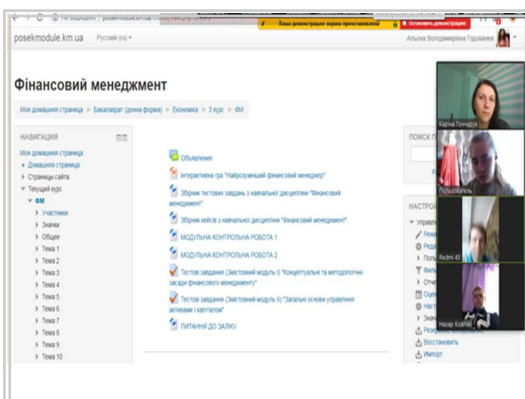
Не защищено | posekmodule.km.ua

Ваша демонстрация экрана приостановлена | Остановить демонстрацию

posekmodule.km.ua Русский (ru)

Альона Володимирівна Годованюк

Фінансовий менеджмент

Моя домашняя страница > Бакалавриат (денна форма) > Економіка > 3 курс > ФМ

НАВИГАЦИЯ

Моя домашняя страница
Домашняя страница
Страницы сайта
Текущий курс
ФМ
Участники
Значки
Общее
Тема 1
Тема 2
Тема 3
Тема 4
Тема 5
Тема 6
Тема 7
Тема 8
Тема 9
Тема 10

Объявления
Інтерактивна гра "Найрозумніший фінансовий менеджер"
Збірник тестових завдань з навчальної дисципліни "Фінансовий менеджмент"
Збірник кейсів з навчальної дисципліни "Фінансовий менеджмент"
МОДУЛЬНА КОНТРОЛЬНА РОБОТА 1
МОДУЛЬНА КОНТРОЛЬНА РОБОТА 2
Тестові завдання (Змістовий модуль I) "Концептуальні та методологічні засади фінансового менеджменту"
Тестові завдання (Змістовий модуль II) "Загальні основи управління активами і капіталом"
ПИТАННЯ ДО ЗАЛІКУ

ПОИСК П
НАСТРО
Управ
Реж
Ред
Поле
Филь
Отч
Оцен
Наст
Знач
Резервное копирование
Восстановить
Импорт

Карина Гончарук
Пользователь
Redmi 4S
Назар Ковтюк